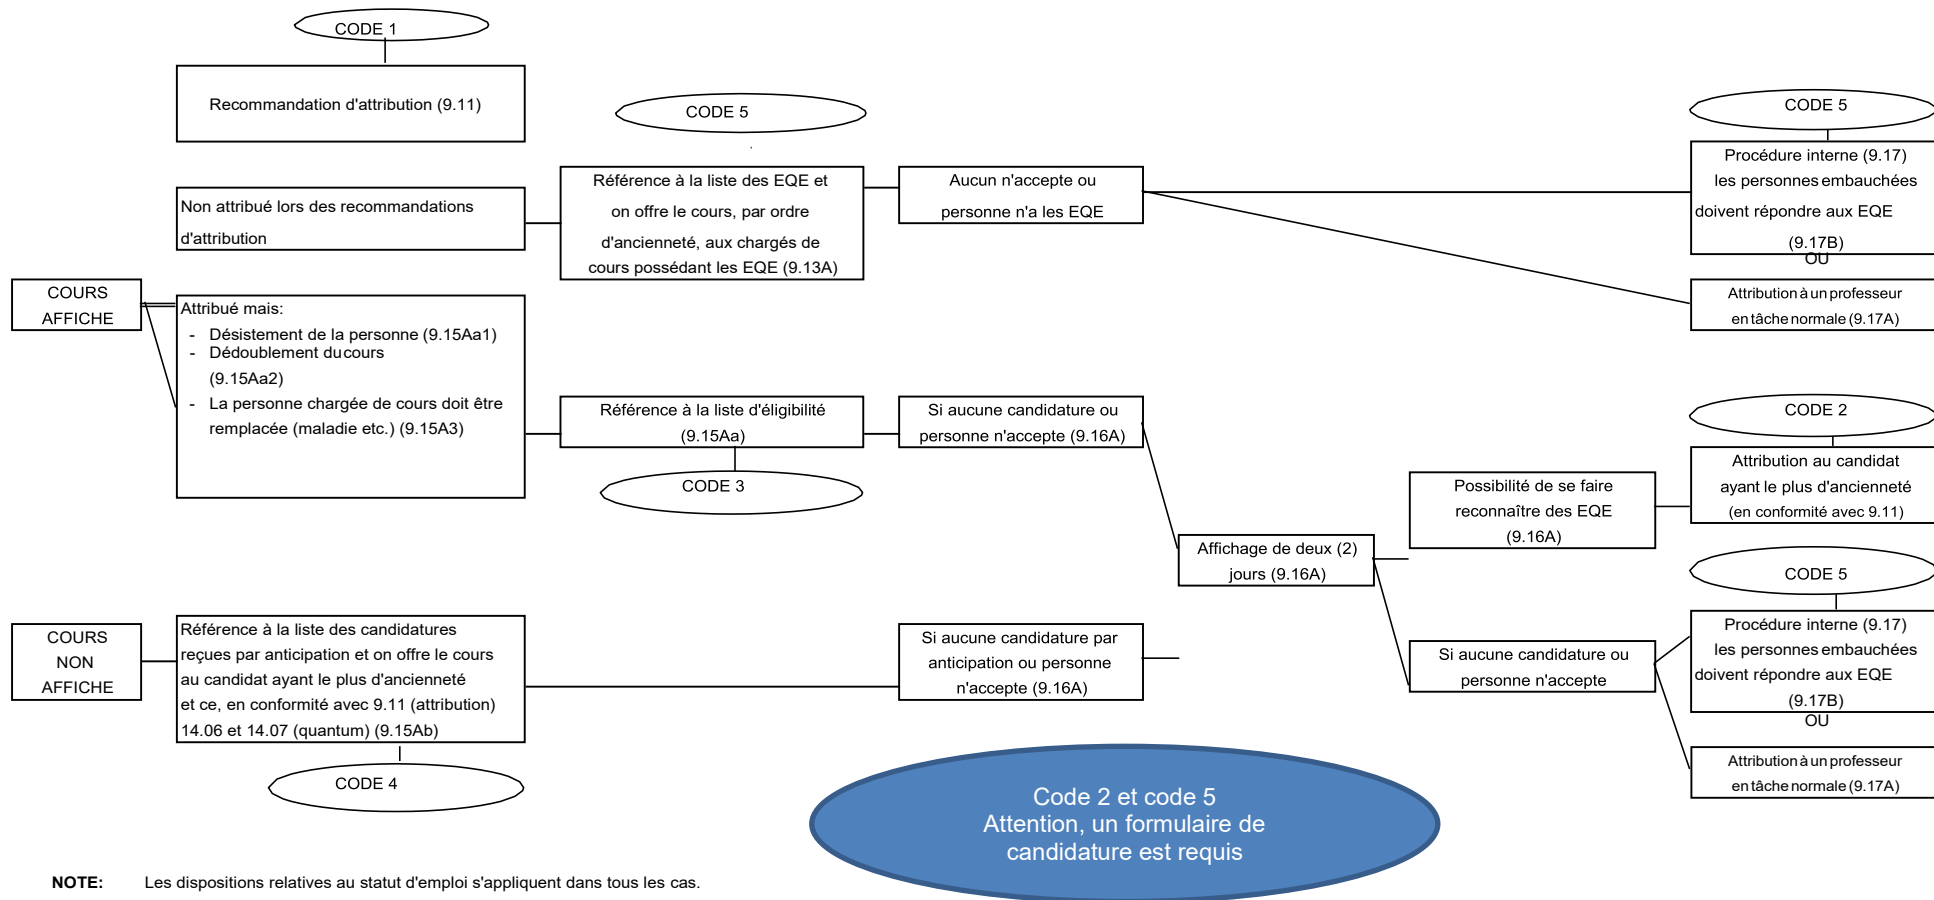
CODE 1

Recommandation d'attribution (9.11)

CODE 5

Non attribué lors des recommandations d'attribution

Référence à la liste des EQE et on offre le cours, par ordre d'ancienneté, aux chargés de cours possédant les EQE (9.13A)

Aucun n'accepte ou personne n'a les EQE

CODE 5

Procédure interne (9.17) les personnes embauchées doivent répondre aux EQE (9.17B)

OU

Attribution à un professeur en tâche normale (9.17A)

COURS AFFICHE

Attribué mais:
- Désistement de la personne (9.15Aa1)
- Dédoublement du cours (9.15Aa2)
- La personne chargée de cours doit être remplacée (maladie etc.) (9.15A3)

Référence à la liste d'éligibilité (9.15Aa)

CODE 3

Si aucune candidature ou personne n'accepte (9.16A)

CODE 2

Attribution au candidat ayant le plus d'ancienneté (en conformité avec 9.11)

Possibilité de se faire reconnaître des EQE (9.16A)

Affichage de deux (2) jours (9.16A)

CODE 5

Procédure interne (9.17) les personnes embauchées doivent répondre aux EQE (9.17B)

OU

Attribution à un professeur en tâche normale (9.17A)

Si aucune candidature ou personne n'accepte

COURS NON AFFICHE

Référence à la liste des candidatures reçues par anticipation et on offre le cours au candidat ayant le plus d'ancienneté et ce, en conformité avec 9.11 (attribution) 14.06 et 14.07 (quantum) (9.15Ab)

CODE 4

Si aucune candidature par anticipation ou personne n'accepte (9.16A)

Code 2 et code 5
Attention, un formulaire de candidature est requis

NOTE: Les dispositions relatives au statut d'emploi s'appliquent dans tous les cas.